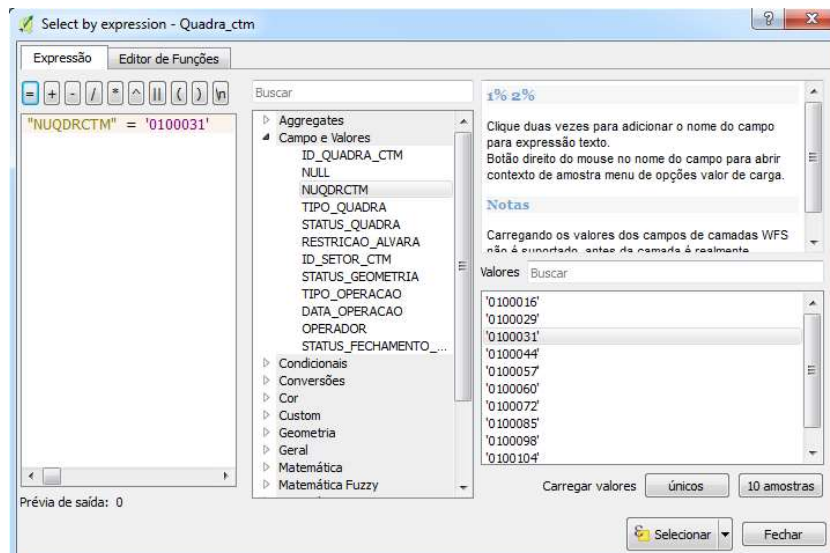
Select by expression - Quadra_ctm

Expressão Editor de Funções

= + - / * ^ || ( ) \n

"NUQDRCTM" = '0100031'

Prévia de saída: 0

Buscar

Aggregates
Campo e Valores
ID_QUADRA_CTM
NULL
NUQDRCTM
TIPO_QUADRA
STATUS_QUADRA
RESTRICAO_ALVARA
ID_SETOR_CTM
STATUS_GEOMETRIA
TIPO_OPERACAO
DATA_OPERACAO
OPERADOR
STATUS_FECHAMENTO_...
Condicionais
Conversões
Cor
Custom
Geometria
Geral
Matemática
Matemática Fuzzy

1% 2%

Clique duas vezes para adicionar o nome do campo para expressão texto.
Botão direito do mouse no nome do campo para abrir contexto de amostra menu de opções valor de carga.

Notas

Carregando os valores dos campos de camadas WFS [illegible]

Valores Buscar

'0100016'
'0100029'
'0100031'
'0100044'
'0100057'
'0100060'
'0100072'
'0100085'
'0100098'
'0100104'

Carregar valores únicos 10 amostras

Selecionar Fechar